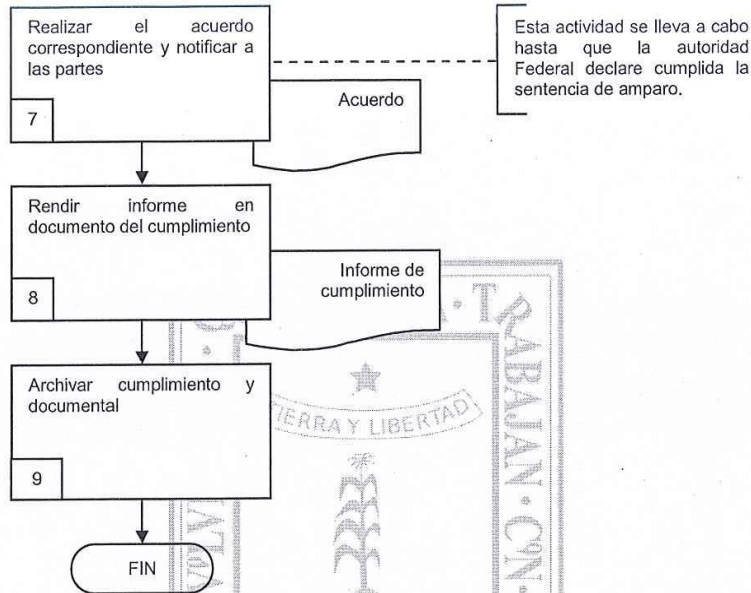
Realizar el acuerdo correspondiente y notificar a las partes

7

Acuerdo

Esta actividad se lleva a cabo hasta que la autoridad Federal declare cumplida la sentencia de amparo.

Rendir informe en documento del cumplimiento

8

Informe de cumplimiento

Archivar cumplimiento y documental

9

FIN

TIERRA Y LIBERTAD

TRABAJAN · C·N·